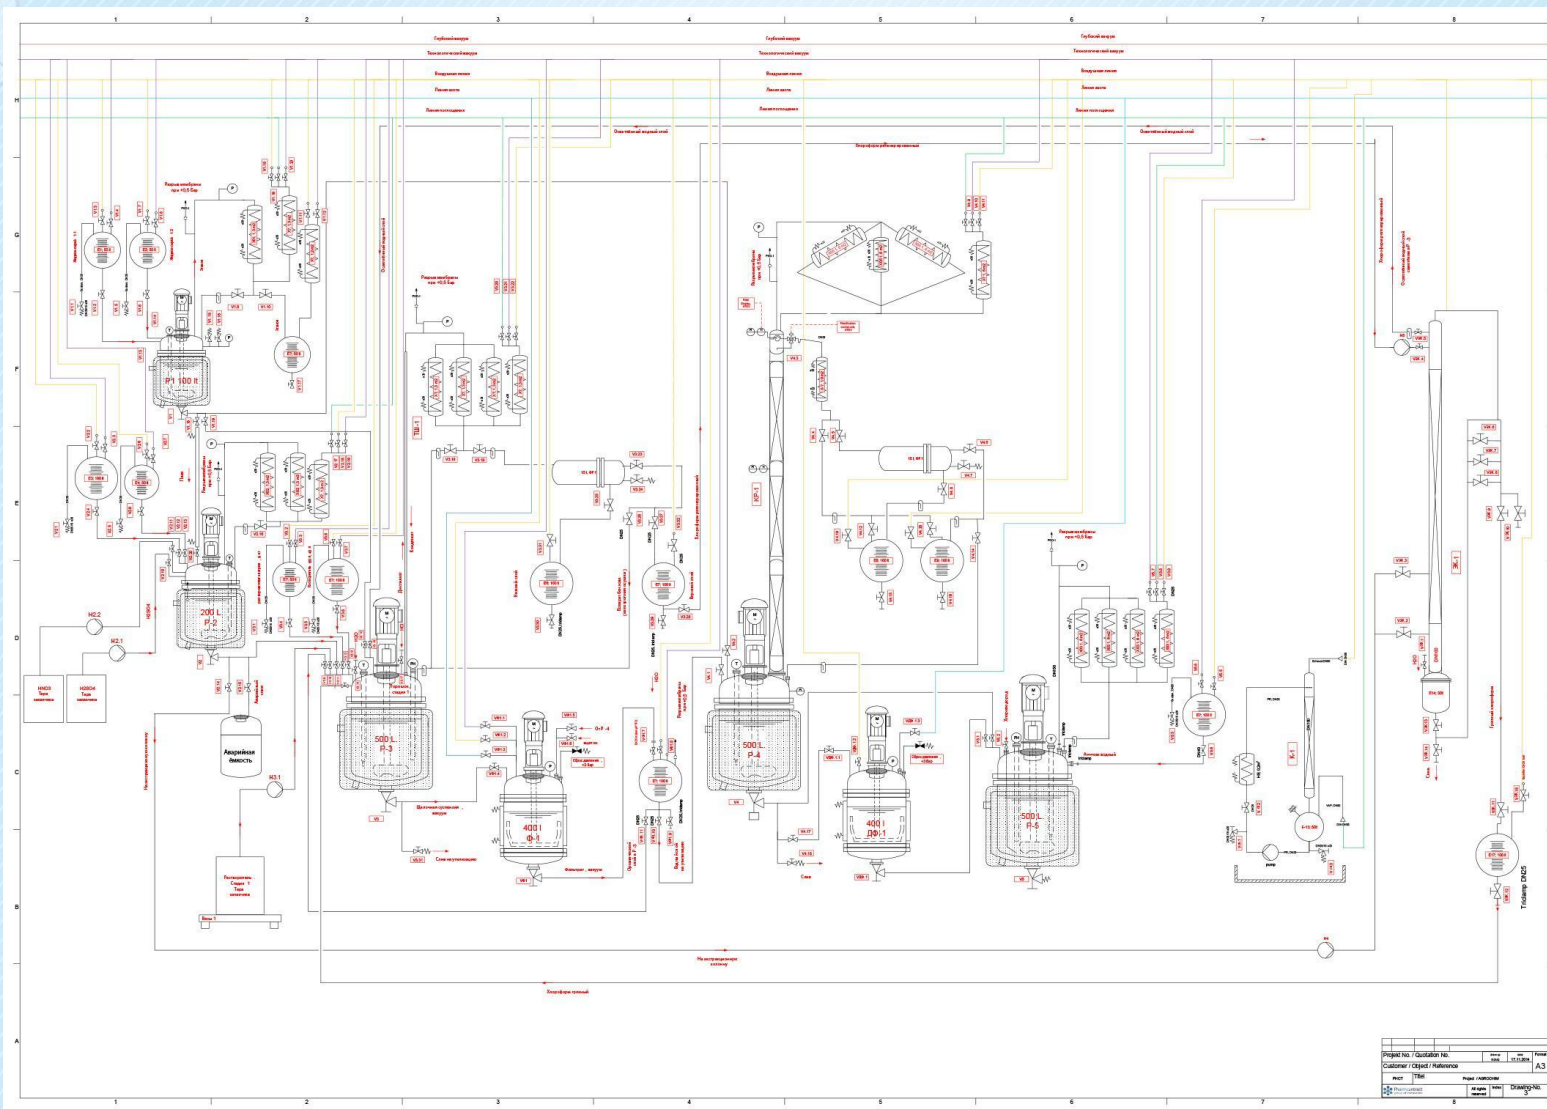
1 2 3 4 5 6 7 8

Глубокий вакуум
Технологический вакуум
Воздушная линия
Линия азота
Линия охлаждения

H

Охлаждённый водный слой
Хлороформ рабочий органический

G

F

P1 100 lt

E

D

200 L
P-2

H2.2
H2.1

HNO3
H2SO4

C

Аварийная ёмкость

H3.1

500 L
P-3

400 l
Ф-1

500 L
P-4

400 l
ДФ-1

500 L
P-5

K-1

B

Tri-clamp DN25

Хлороформ готовый

A

Project No. / Quotation No.
Customer / Object / Reference
A3
Drawing-No.
3

1 2 3 4 5 6 7 8